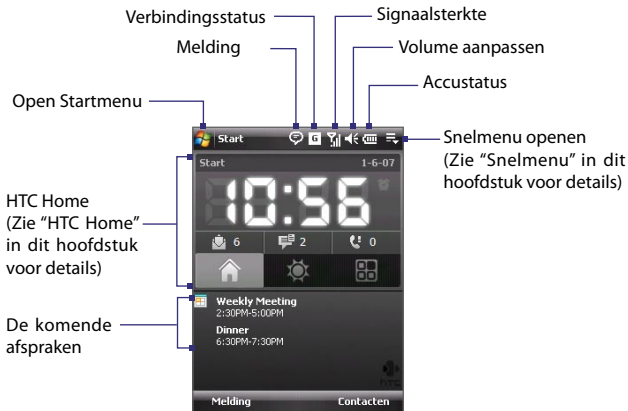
Verbindingsstatus

Signaalsterkte

Melding

Volume aanpassen

Accustatus

Open Startmenu

Start

Snelmenu openen (Zie "Snelmenu" in dit hoofdstuk voor details)

Start

1-6-07

10:56

HTC Home (Zie "HTC Home" in dit hoofdstuk voor details)

6

2

0

De komende afspraken

Weekly Meeting
2:30PM-5:00PM

Dinner
6:30PM-7:30PM

Melding

Contacten